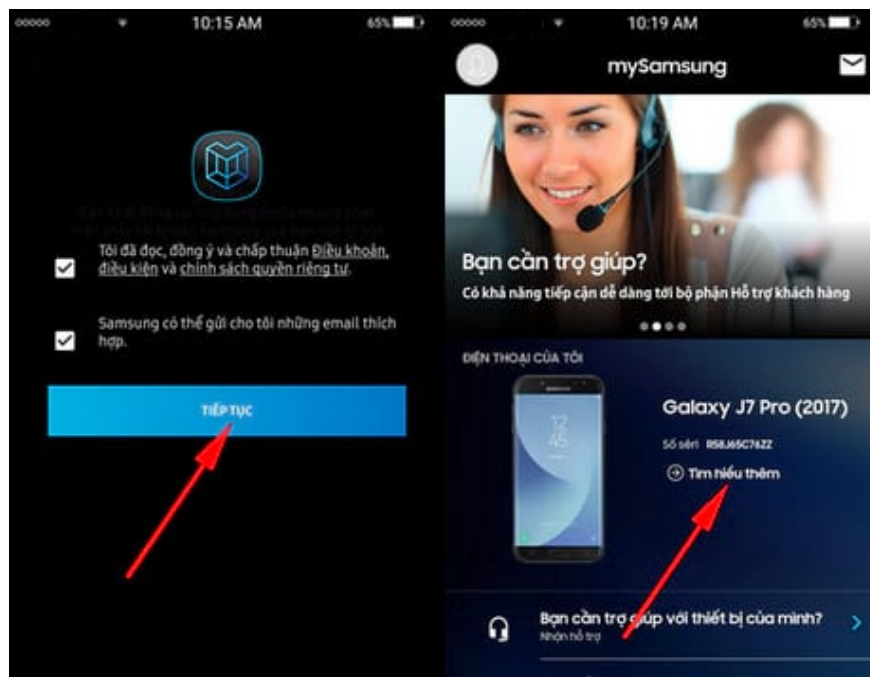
10:15 AM 65%

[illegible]

Tôi đã đọc, đồng ý và chấp thuận Điều khoản, điều kiện và chính sách quyền riêng tư.

Samsung có thể gửi cho tôi những email thích hợp.

TIẾP TỤC

10:19 AM 65%

mySamsung

Bạn cần trợ giúp?

Có khả năng tiếp cận dễ dàng tới bộ phận Hỗ trợ khách hàng

ĐIỆN THOẠI CỦA TÔI

12
45

Galaxy J7 Pro (2017)

Số sêri R58J65C76ZZ

Tìm hiểu thêm

Bạn cần trợ giúp với thiết bị của mình?

Nhận hỗ trợ